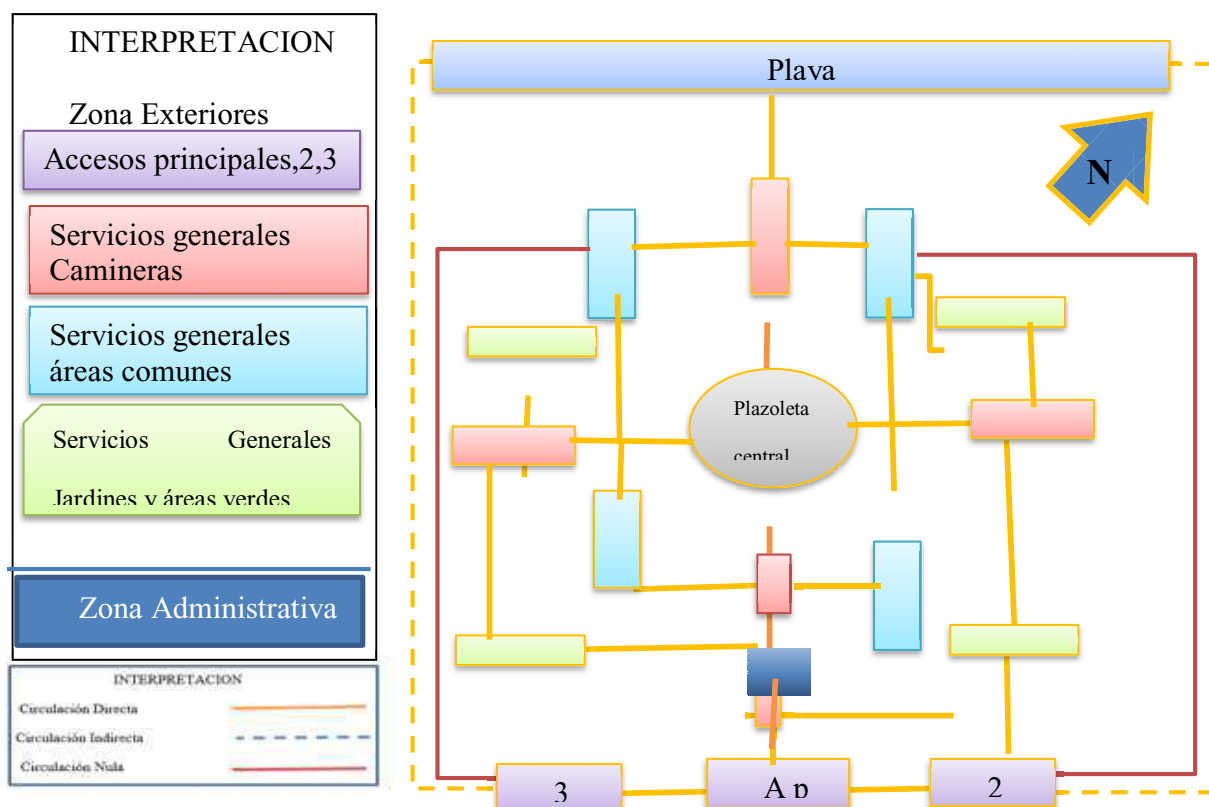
INTERPRETACION

Zona Exteriores

Accesos principales,2,3

Servicios generales Camineras

Servicios generales áreas comunes

Servicios Generales Jardines y áreas verdes

Zona Administrativa

INTERPRETACION

Circulación Directa

Circulación Indirecta

Circulación Nula

Playa

N

Plazoleta central

3

A p

2